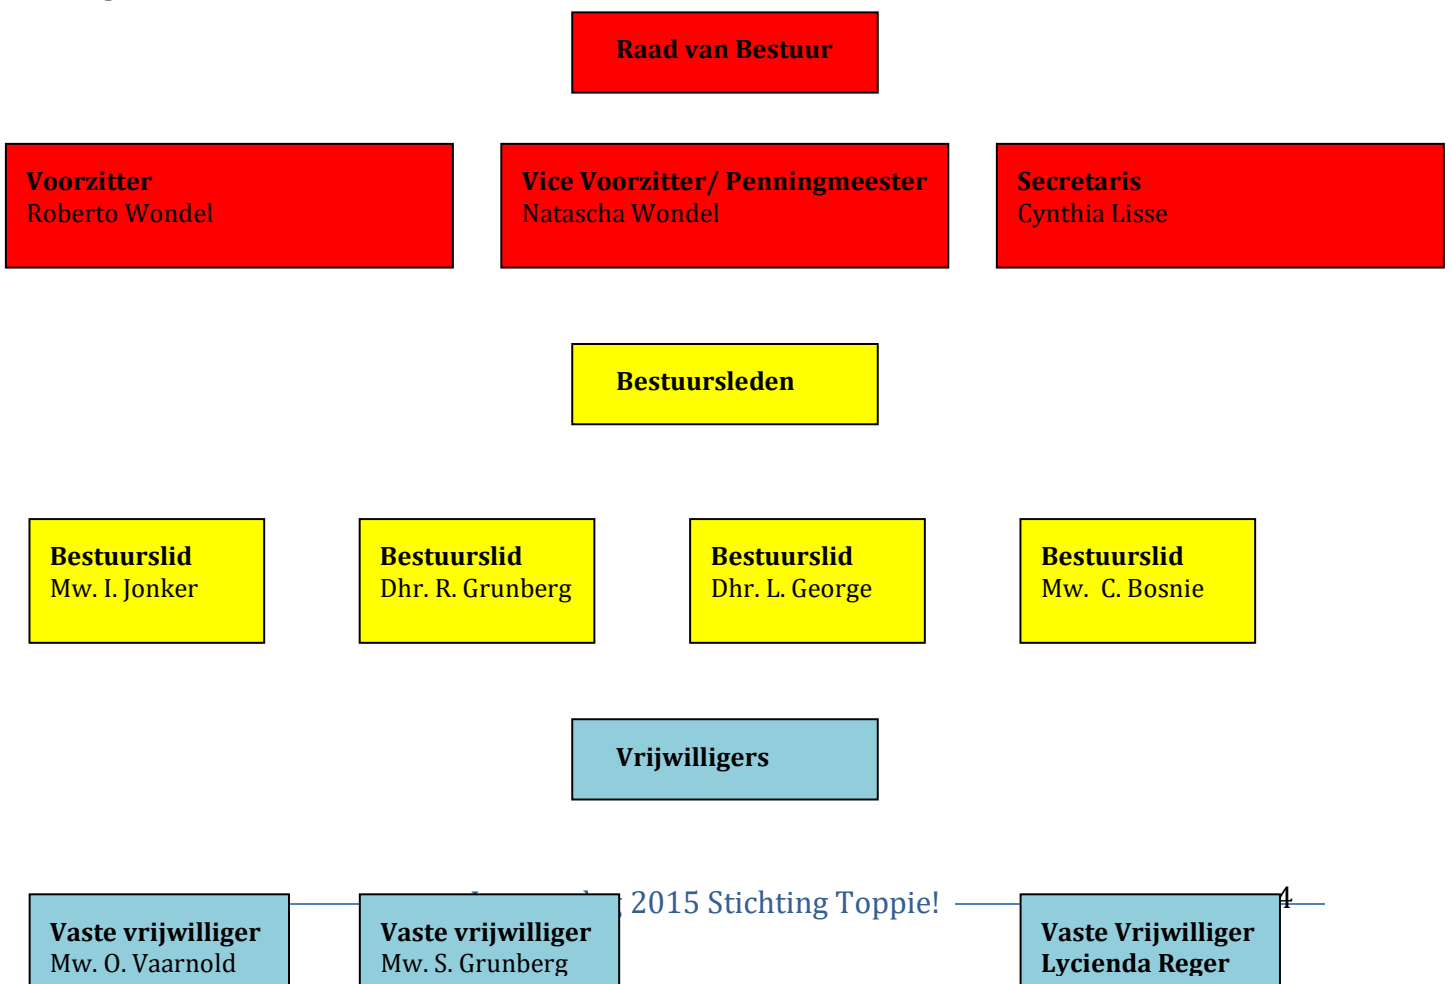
Raad van Bestuur

Voorzitter
Roberto Wondel

Vice Voorzitter/ Penningmeester
Natascha Wondel

Secretaris
Cynthia Lisse

Bestuursleden

Bestuurslid
Mw. I. Jonker

Bestuurslid
Dhr. R. Grunberg

Bestuurslid
Dhr. L. George

Bestuurslid
Mw. C. Bosnie

Vrijwilligers

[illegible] 2015 Stichting Toppie! 4

Vaste vrijwilliger
Mw. O. Vaarnold

Vaste vrijwilliger
Mw. S. Grunberg

Vaste Vrijwilliger
Lycienda Reger